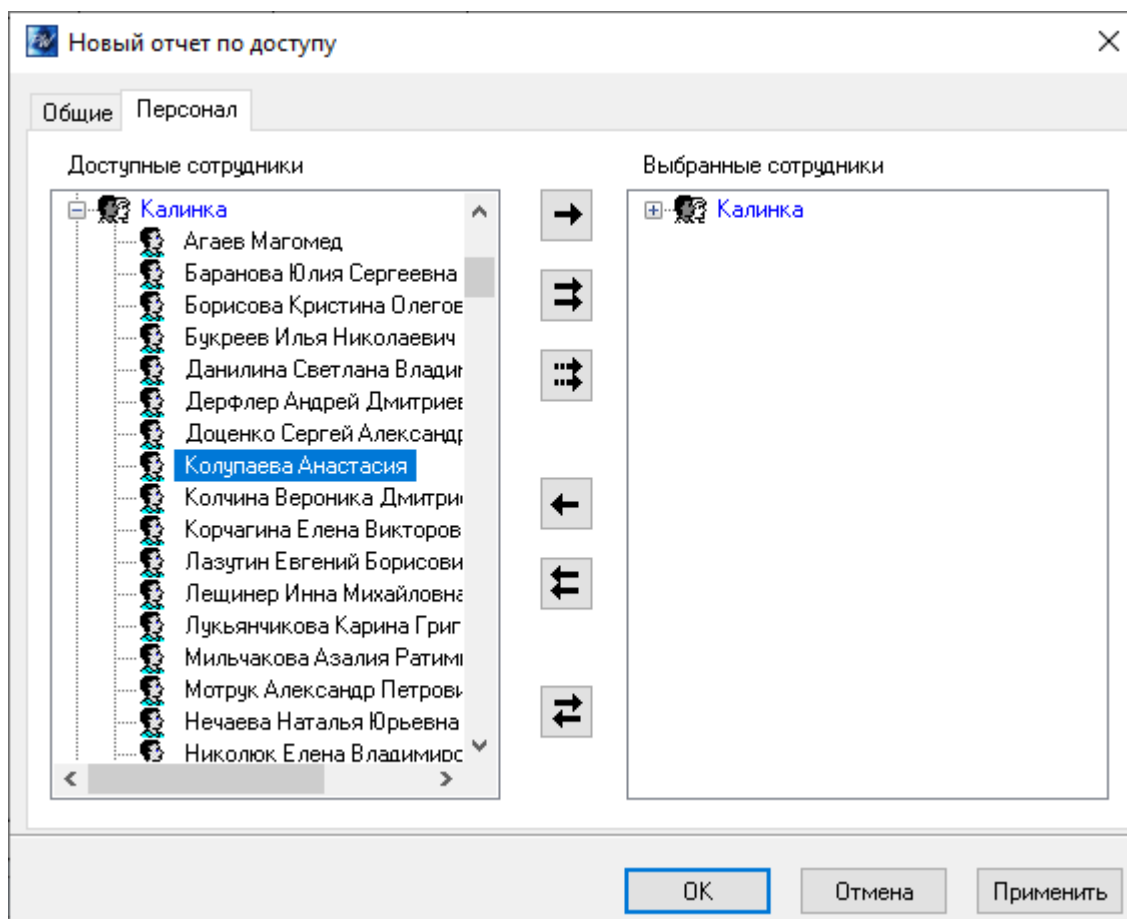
Новый отчет по доступу

Общие Персонал

Доступные сотрудники

Калинка
Агаев Магомед
Баранова Юлия Сергеевна
Борисова Кристина Олегов
Букреев Илья Николаевич
Данилина Светлана Владиı
Дерфлер Андрей Дмитриев
Доценко Сергей Александр
Колупаева Анастасия
Колчина Вероника Дмитри
Корчагина Елена Викторов
Лазутин Евгений Борисови
Лещинер Инна Михайловна
Лукьянчикова Карина Григ
Мильчакова Азалия Ратимı
Мотрук Александр Петрови
Нечаева Наталья Юрьевна
Николюк Елена Владимирс

Выбранные сотрудники

Калинка

OK Отмена Применить